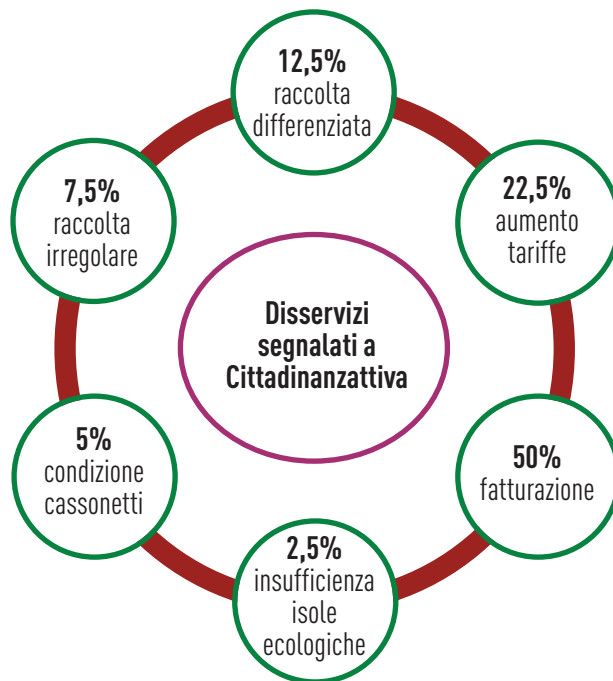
12,5%
raccolta differenziata

22,5%
aumento tariffe

50%
fatturazione

2,5%
insufficienza isole ecologiche

5%
condizione cassonetti

7,5%
raccolta irregolare

Disservizi segnalati a Cittadinanzattiva